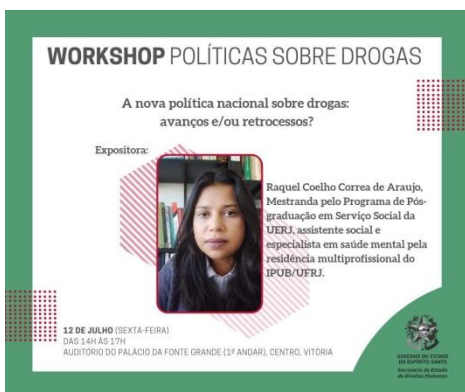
WORKSHOP POLÍTICAS SOBRE DROGAS

A nova política nacional sobre drogas: avanços e/ou retrocessos?

Expositora:

Raquel Coelho Correa de Araujo, Mestranda pelo Programa de Pós-graduação em Serviço Social da UERJ, assistente social e especialista em saúde mental pela residência multiprofissional do IPUB/UFRJ.

12 DE JULHO (SEXTA-FEIRA)
DAS 14H ÀS 17H
AUDITÓRIO DO PALÁCIO DA FONTE GRANDE (1º ANDAR), CENTRO, VITÓRIA

GOVERNO DO ESTADO DO ESPÍRITO SANTO
Secretaria de Estado de Direitos Humanos